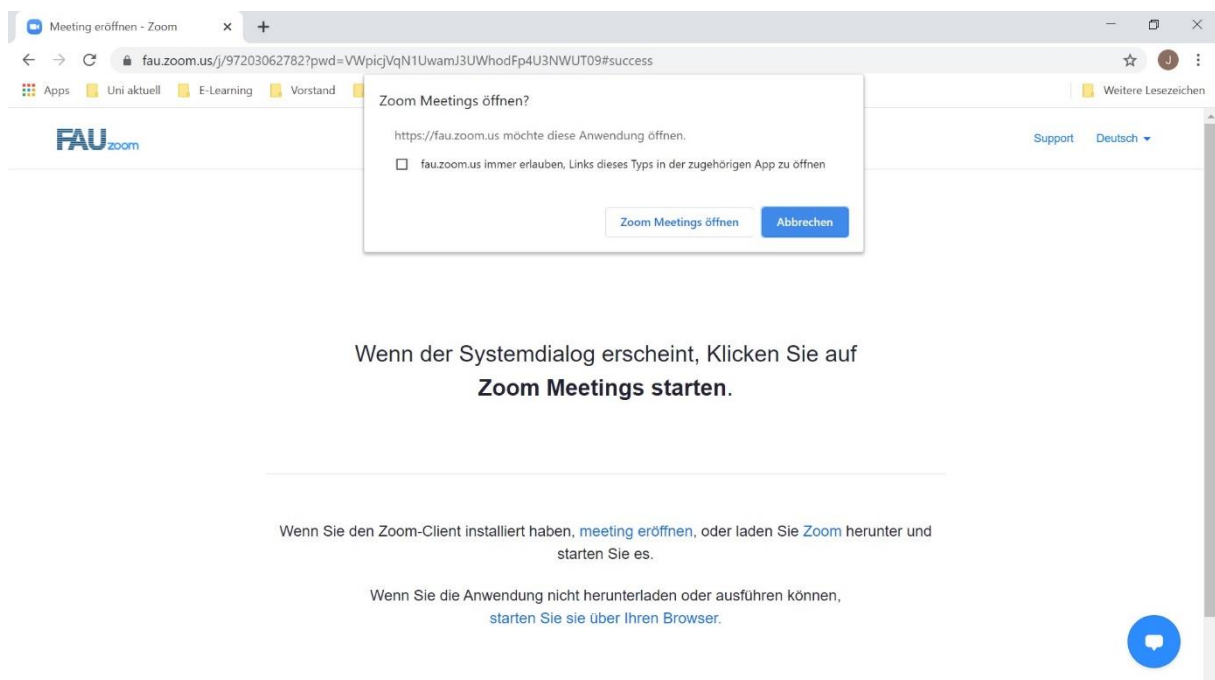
Meeting eröffnen - Zoom

fau.zoom.us/j/97203062782?pwd=VWpicjVqN1UwamJ3UWhodFp4U3NWUT09#success

Apps Uni aktuell E-Learning Vorstand

Weitere Lesezeichen

FAU zoom

Support Deutsch

Zoom Meetings öffnen?

https://fau.zoom.us möchte diese Anwendung öffnen.

fau.zoom.us immer erlauben, Links dieses Typs in der zugehörigen App zu öffnen

Zoom Meetings öffnen Abbrechen

Wenn der Systemdialog erscheint, Klicken Sie auf **Zoom Meetings starten**.

Wenn Sie den Zoom-Client installiert haben, meeting eröffnen, oder laden Sie Zoom herunter und starten Sie es.

Wenn Sie die Anwendung nicht herunterladen oder ausführen können, starten Sie sie über Ihren Browser.